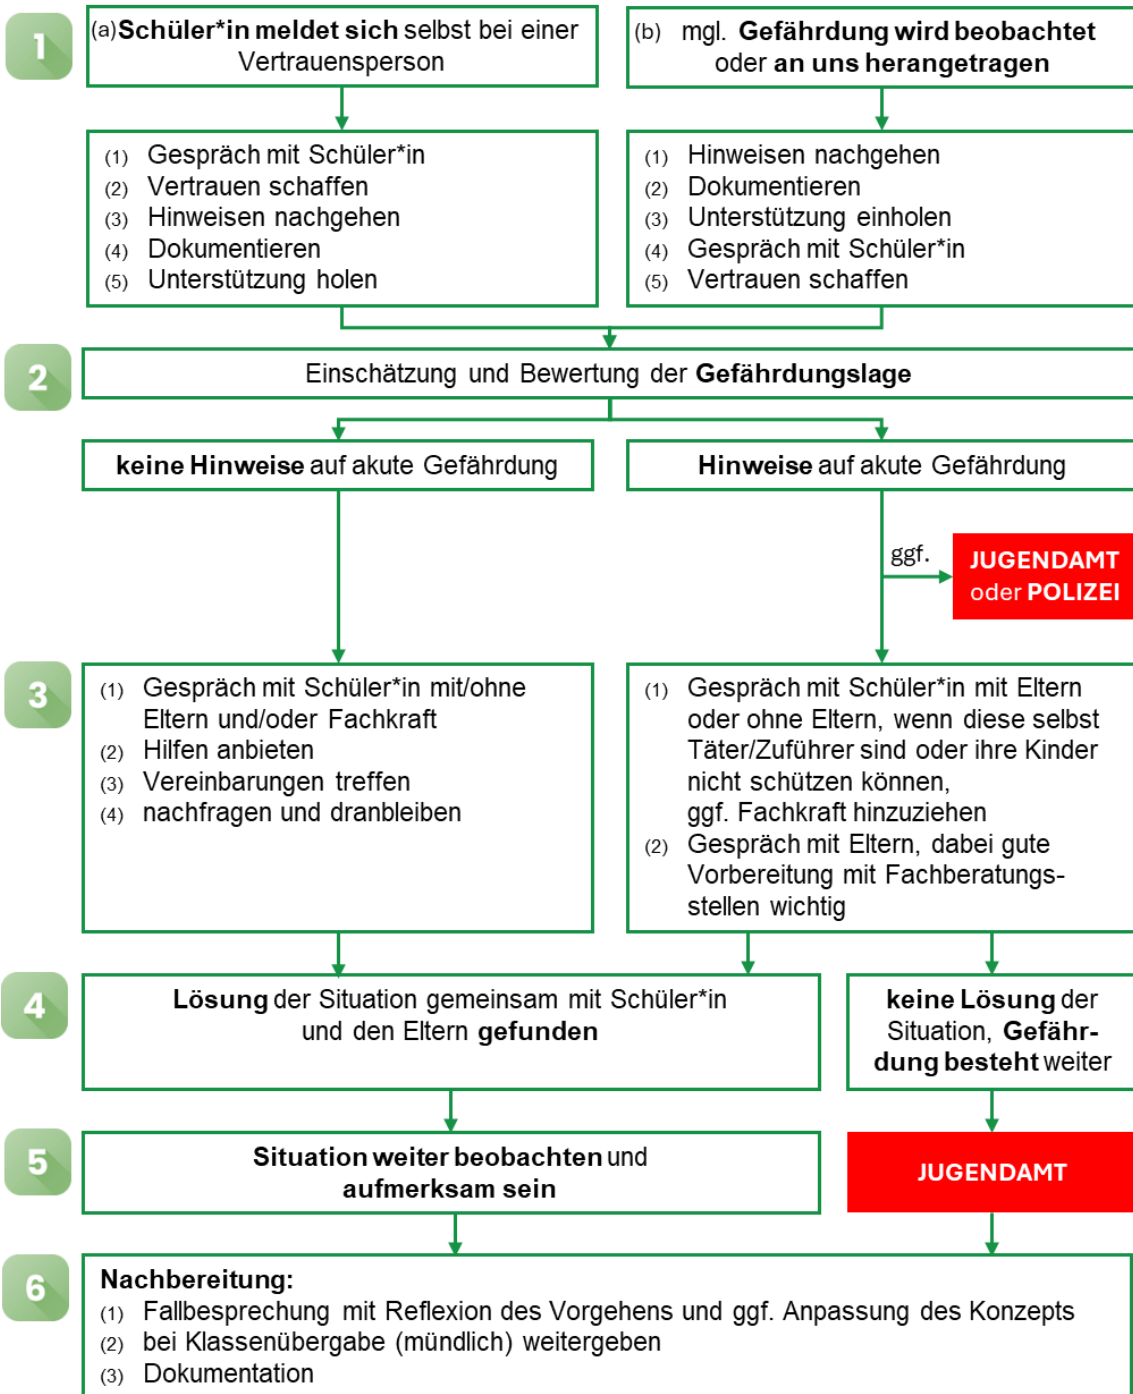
1

(a) **Schüler*in meldet sich** selbst bei einer Vertrauensperson

(b) mgl. **Gefährdung wird beobachtet** oder **an uns herangetragen**

(1) Gespräch mit Schüler*in
(2) Vertrauen schaffen
(3) Hinweisen nachgehen
(4) Dokumentieren
(5) Unterstützung holen

(1) Hinweisen nachgehen
(2) Dokumentieren
(3) Unterstützung einholen
(4) Gespräch mit Schüler*in
(5) Vertrauen schaffen

2

Einschätzung und Bewertung der **Gefährdungslage**

**keine Hinweise** auf akute Gefährdung

**Hinweise** auf akute Gefährdung

ggf.

JUGENDAMT oder POLIZEI

3

(1) Gespräch mit Schüler*in mit/ohne Eltern und/oder Fachkraft
(2) Hilfen anbieten
(3) Vereinbarungen treffen
(4) nachfragen und dranbleiben

(1) Gespräch mit Schüler*in mit Eltern oder ohne Eltern, wenn diese selbst Täter/Zuführer sind oder ihre Kinder nicht schützen können, ggf. Fachkraft hinzuziehen
(2) Gespräch mit Eltern, dabei gute Vorbereitung mit Fachberatungsstellen wichtig

4

**Lösung** der Situation gemeinsam mit Schüler*in und den Eltern **gefunden**

**keine Lösung** der Situation, **Gefährdung besteht** weiter

5

**Situation weiter beobachten** und **aufmerksam sein**

JUGENDAMT

6

**Nachbereitung:**
(1) Fallbesprechung mit Reflexion des Vorgehens und ggf. Anpassung des Konzepts
(2) bei Klassenübergabe (mündlich) weitergeben
(3) Dokumentation